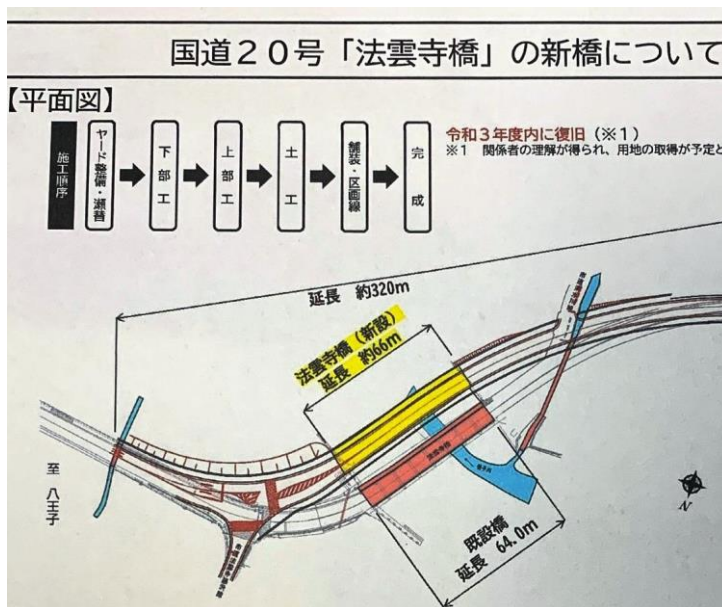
国道２０号「法雲寺橋」の新橋についで

【平面図】

施工順序

ヤード整備・瀬替 → 下部工 → 上部工 → 土工 → 舗装・区画線 → 完成

令和３年度内に復旧（※１）
※１　関係者の理解が得られ、用地の取得が予定と

延長　約320m

法雲寺橋（新設）
延長　約66m

既設橋
延長　64.0m

至　八王子

N